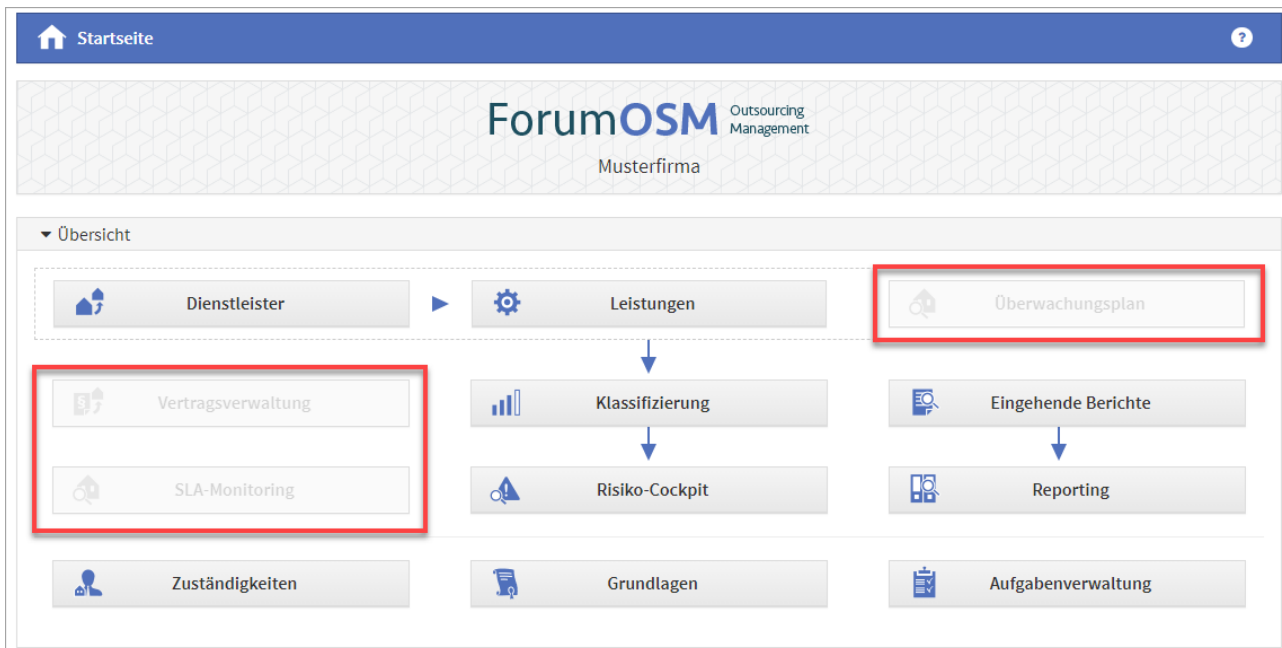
Startseite

?

ForumOSM Outsourcing Management

Musterfirma

Übersicht

Dienstleister

Leistungen

Überwachungsplan

Vertragsverwaltung

Klassifizierung

Eingehende Berichte

SLA-Monitoring

Risiko-Cockpit

Reporting

Zuständigkeiten

Grundlagen

Aufgabenverwaltung